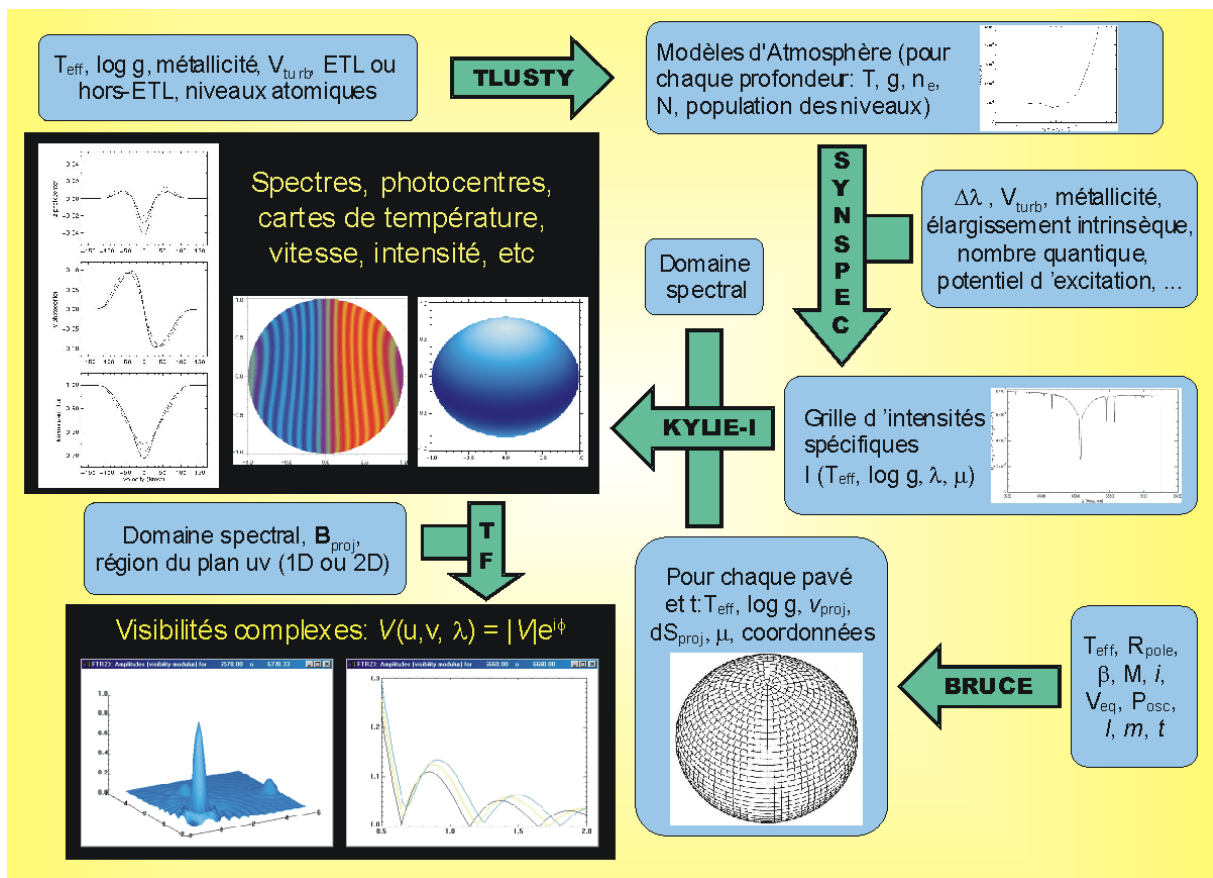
$T_{eff}$, log g, métallicité, $V_{turb}$, ETL ou hors-ETL, niveaux atomiques

TLUSTY

Modèles d'Atmosphère (pour chaque profondeur: T, g, $n_e$, N, population des niveaux)

SYNSPEC

$\Delta\lambda$ , $V_{turb}$, métallicité, élargissement intrinsèque, nombre quantique, potentiel d 'excitation, ...

Spectres, photocentres, cartes de température, vitesse, intensité, etc

Domaine spectral

KYLIE-I

Grille d 'intensités spécifiques I ($T_{eff}$, log g, $\lambda$, $\mu$)

Domaine spectral, $\mathbf{B}_{proj}$, région du plan uv (1D ou 2D)

TF

Pour chaque pavé et t: $T_{eff}$, log g, $v_{proj}$, $dS_{proj}$, $\mu$, coordonnées

Visibilités complexes: $V(u,v,\lambda) = |V|e^{i\phi}$

BRUCE

$T_{eff}$, $R_{pole}$, $\beta$, M, $i$, $V_{eq}$, $P_{osc}$, $l$, $m$, $t$